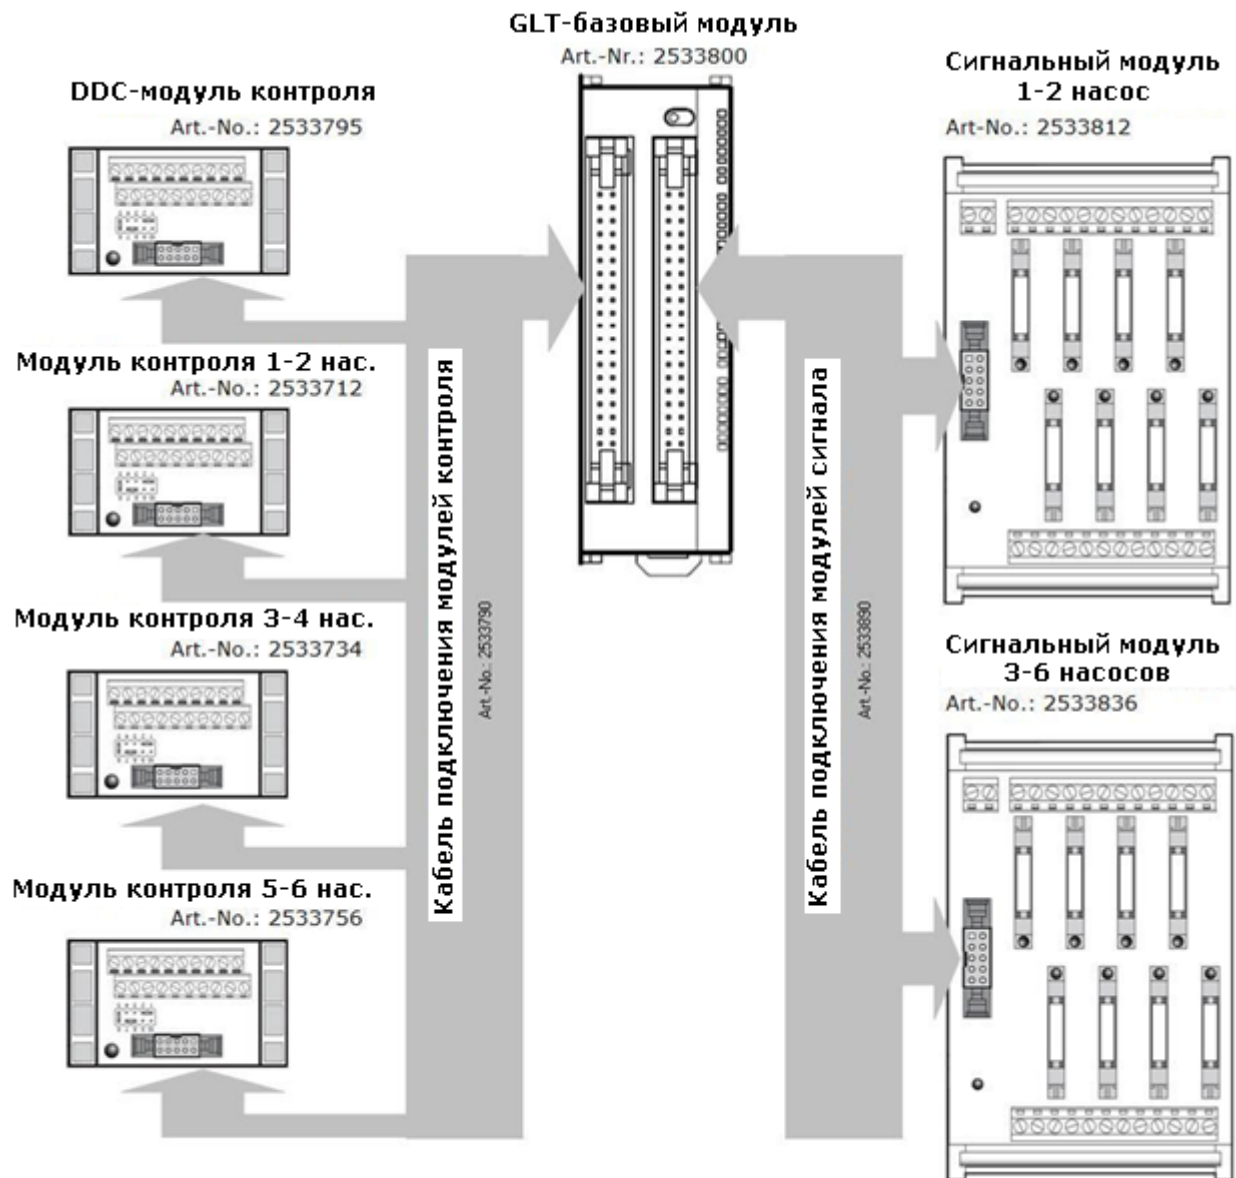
GLT-базовый модуль
Art.-Nr.: 2533800

DDC-модуль контроля
Art.-No.: 2533795

Сигнальный модуль
1-2 насос
Art.-No.: 2533812

Модуль контроля 1-2 нас.
Art.-No.: 2533712

Модуль контроля 3-4 нас.
Art.-No.: 2533734

Модуль контроля 5-6 нас.
Art.-No.: 2533756

Кабель подключения модулей контроля
Art.-No.: 2533790

Кабель подключения модулей сигнала
Art.-No.: 2533890

Сигнальный модуль
3-6 насосов
Art.-No.: 2533836